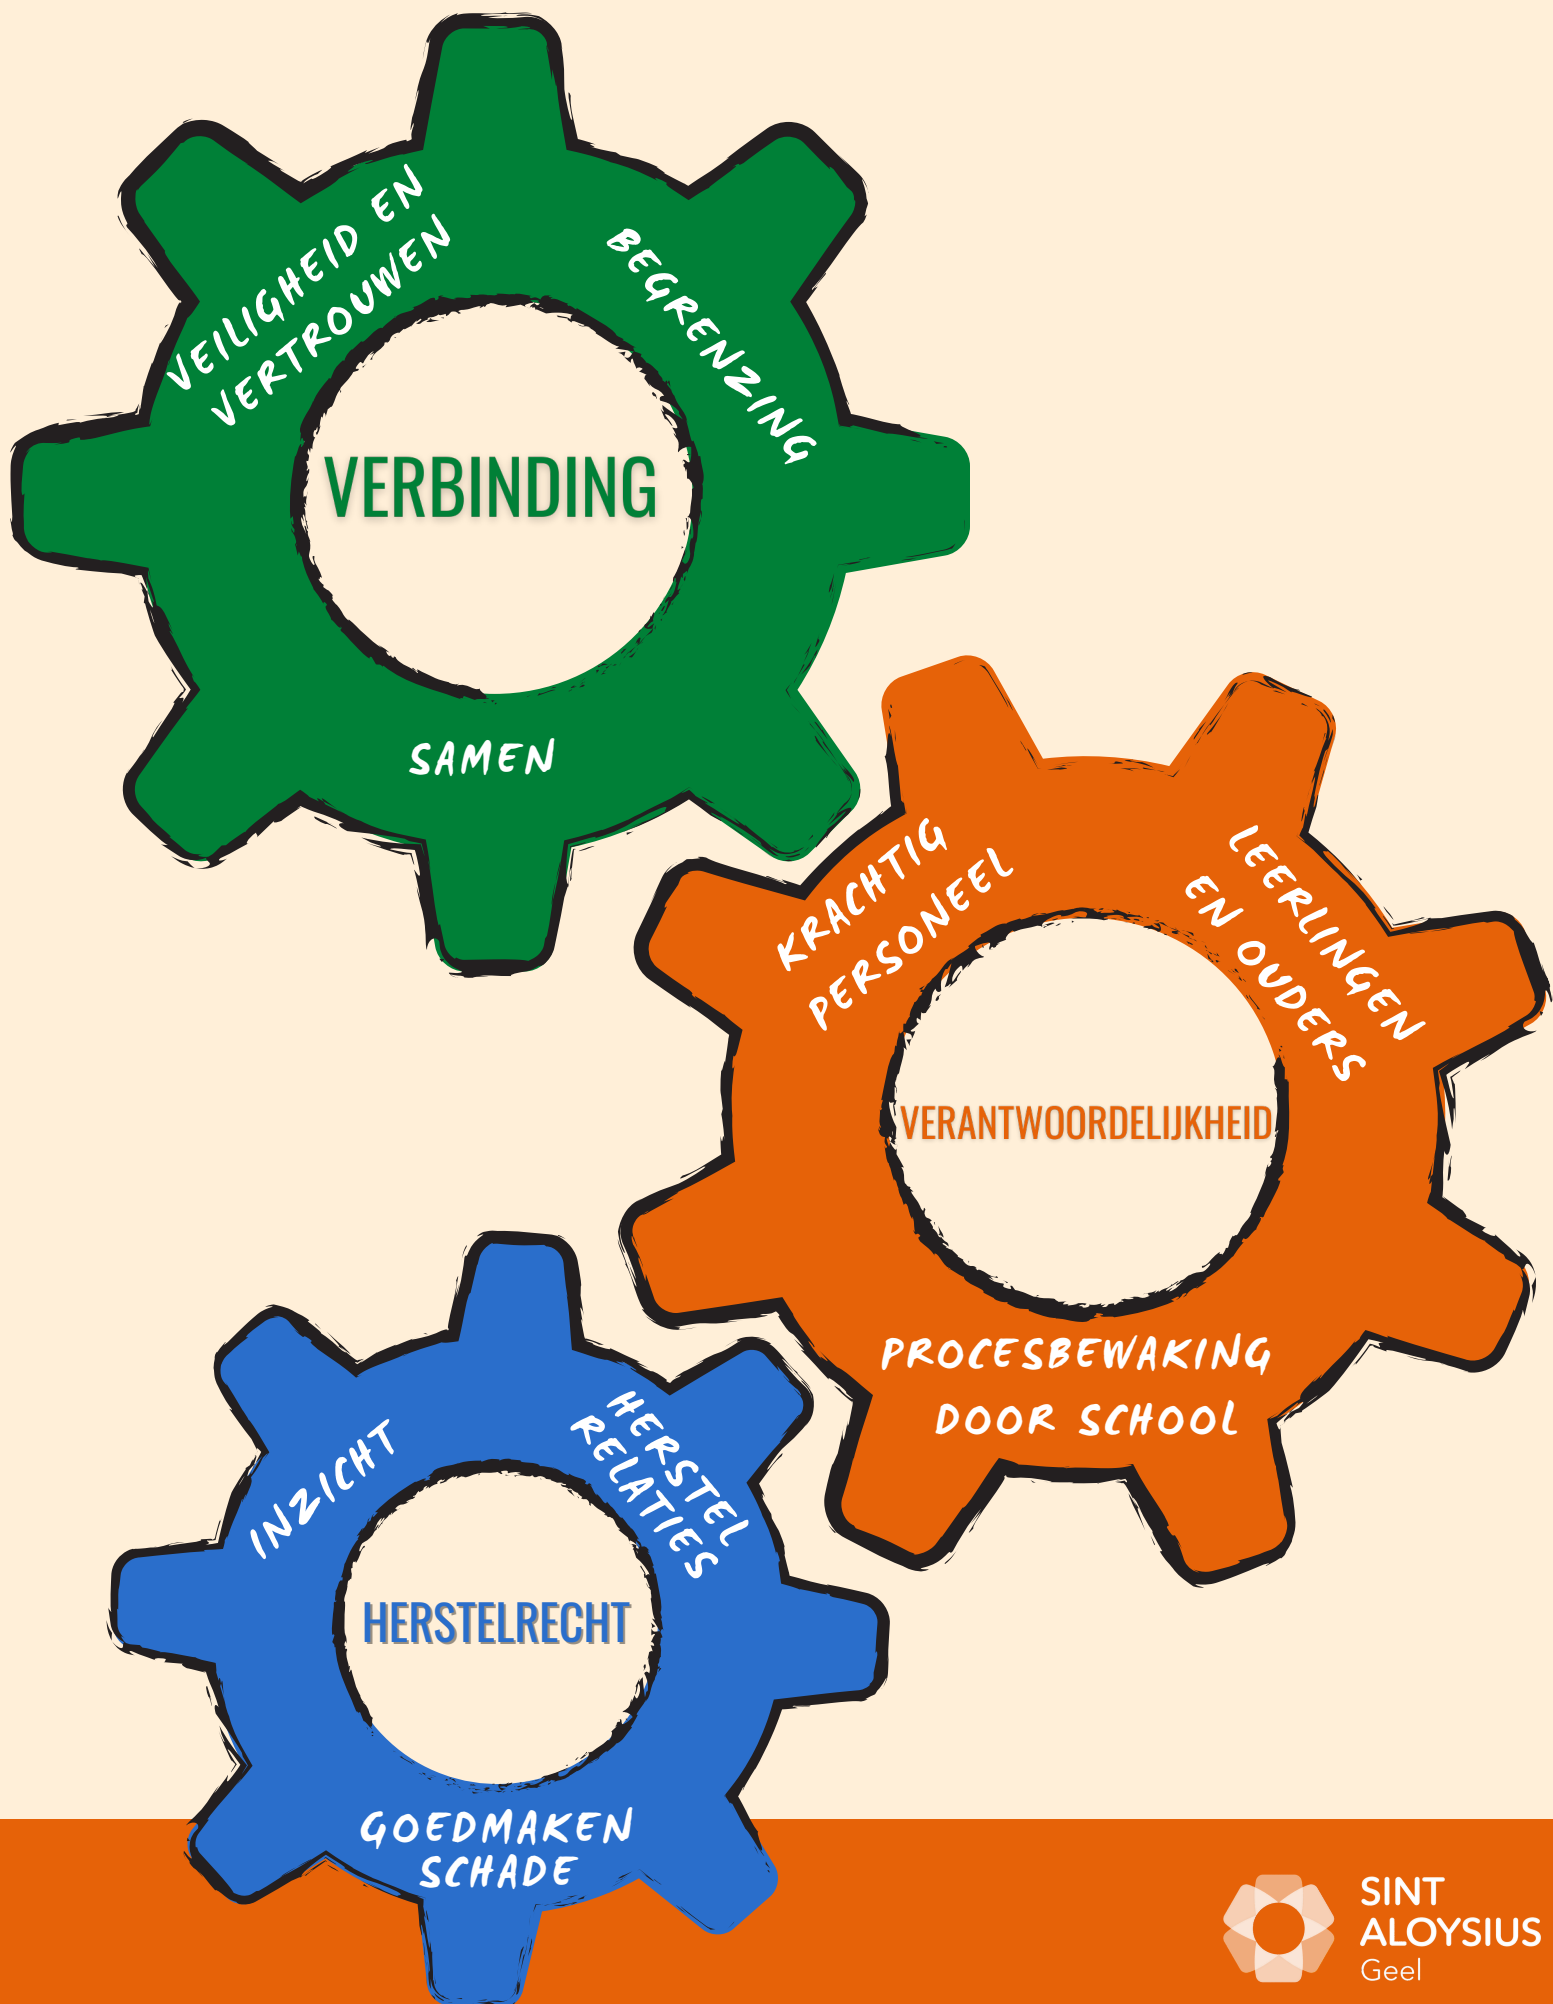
VEILIGHEID EN VERTROUWEN

BEGRENZING

VERBINDING

SAMEN

KRACHTIG PERSONEEL

LEERLINGEN EN OUDERS

VERANTWOORDELIJKHEID

PROCESBEWAKING DOOR SCHOOL

INZICHT

HERSTEL RELATIES

HERSTELRECHT

GOEDMAKEN SCHADE

SINT ALOYSIUS Geel